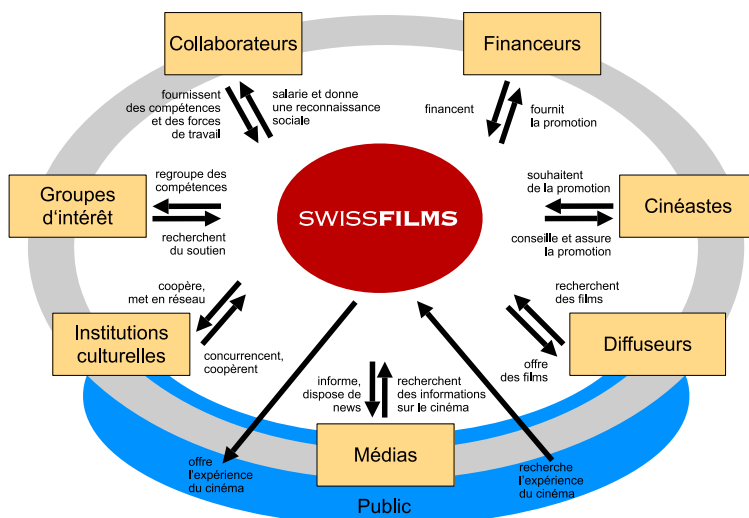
Collaborateurs

Financeurs

fournissent des compétences et des forces de travail

salarie et donne une reconnaissance sociale

financent

fournit la promotion

Groupes d'intérêt

regroupe des compétences

recherchent du soutien

SWISSFILMS

souhaitent de la promotion

Cinéastes

conseille et assure la promotion

coopère, met en réseau

Institutions culturelles

concurrencent, coopèrent

recherchent des films

Diffuseurs

offre des films

informe, dispose de news

recherchent des informations sur le cinéma

Médias

offre l'expérience du cinéma

recherche l'expérience du cinéma

Public